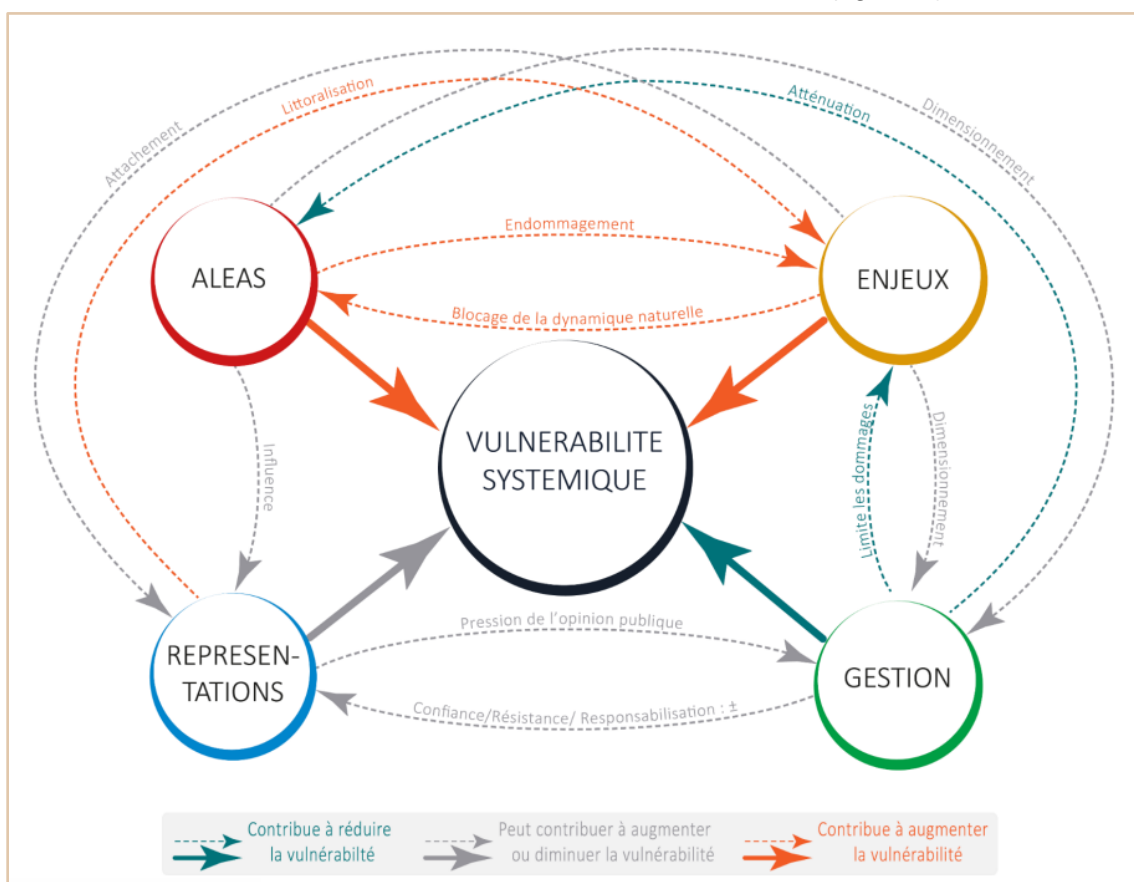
Attachement

Littoralisation

Atténuation

Dimensionnement

Endommagement

ALEAS

ENJEUX

Blocage de la dynamique naturelle

Influence

VULNERABILITE SYSTEMIQUE

Limite les dommages

Dimensionnement

REPRESENTATIONS

Pression de l'opinion publique

GESTION

Confiance/Résistance/ Responsabilisation : ±

Contribue à réduire la vulnérabilté

Peut contribuer à augmenter ou diminuer la vulnérabilité

Contribue à augmenter la vulnérabilité